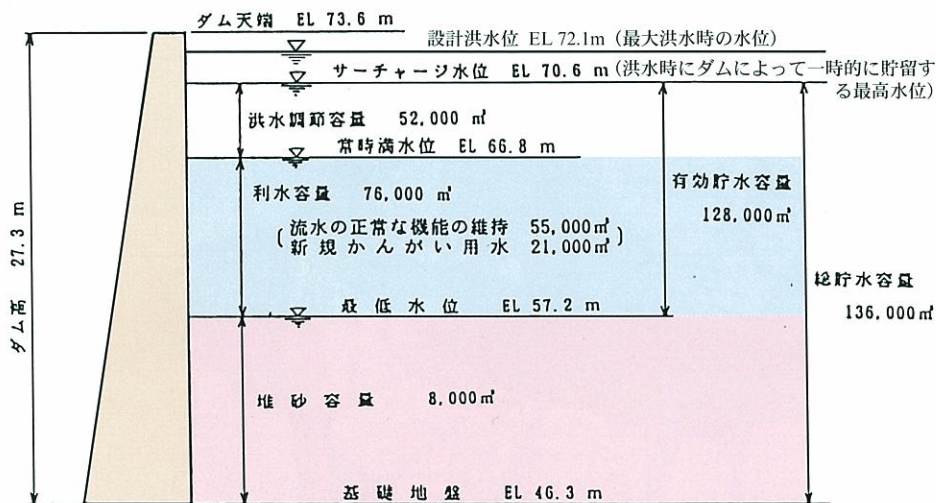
ダム天端 EL 73.6 m

設計洪水位 EL 72.1m（最大洪水時の水位）

サーチャージ水位 EL 70.6 m（洪水時にダムによって一時的に貯留する最高水位）

洪水調節容量 52,000 m³

常時満水位 EL 66.8 m

利水容量 76,000 m³

（流水の正常な機能の維持 55,000m³
新規かんがい用水 21,000m³）

有効貯水容量
128,000m³

総貯水容量
136,000m³

ダム高 27.3 m

最低水位 EL 57.2 m

堆砂容量 8,000m³

基礎地盤 EL 46.3 m